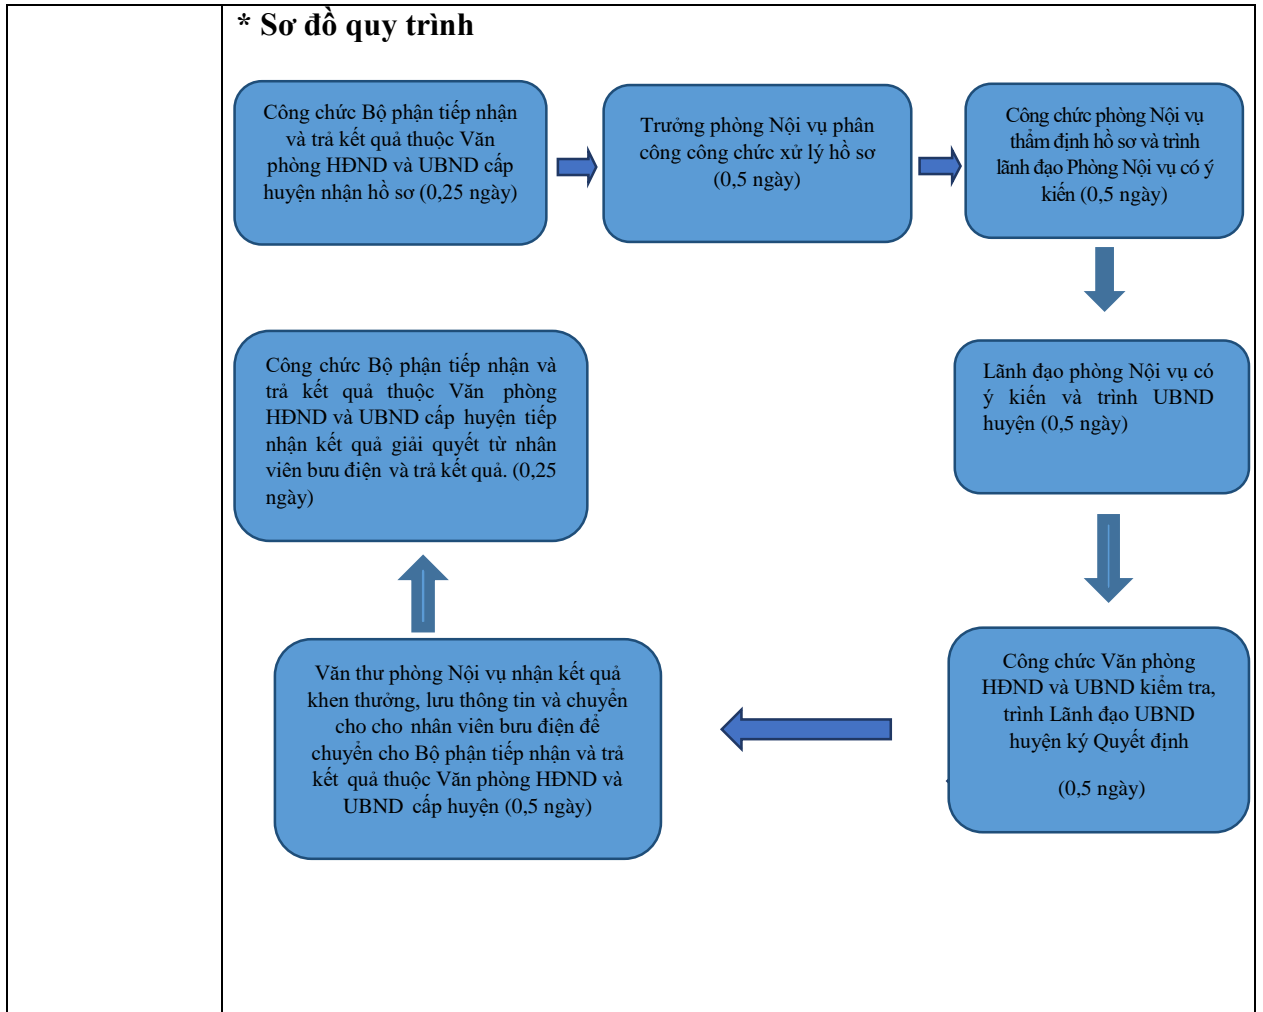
* Sơ đồ quy trình

Công chức Bộ phận tiếp nhận và trả kết quả thuộc Văn phòng HĐND và UBND cấp huyện nhận hồ sơ (0,25 ngày)

Trưởng phòng Nội vụ phân công công chức xử lý hồ sơ (0,5 ngày)

Công chức phòng Nội vụ thẩm định hồ sơ và trình lãnh đạo Phòng Nội vụ có ý kiến (0,5 ngày)

Lãnh đạo phòng Nội vụ có ý kiến và trình UBND huyện (0,5 ngày)

Công chức Văn phòng HĐND và UBND kiểm tra, trình Lãnh đạo UBND huyện ký Quyết định

(0,5 ngày)

Văn thư phòng Nội vụ nhận kết quả khen thưởng, lưu thông tin và chuyển cho cho nhân viên bưu điện để chuyển cho Bộ phận tiếp nhận và trả kết quả thuộc Văn phòng HĐND và UBND cấp huyện (0,5 ngày)

Công chức Bộ phận tiếp nhận và trả kết quả thuộc Văn phòng HĐND và UBND cấp huyện tiếp nhận kết quả giải quyết từ nhân viên bưu điện và trả kết quả. (0,25 ngày)